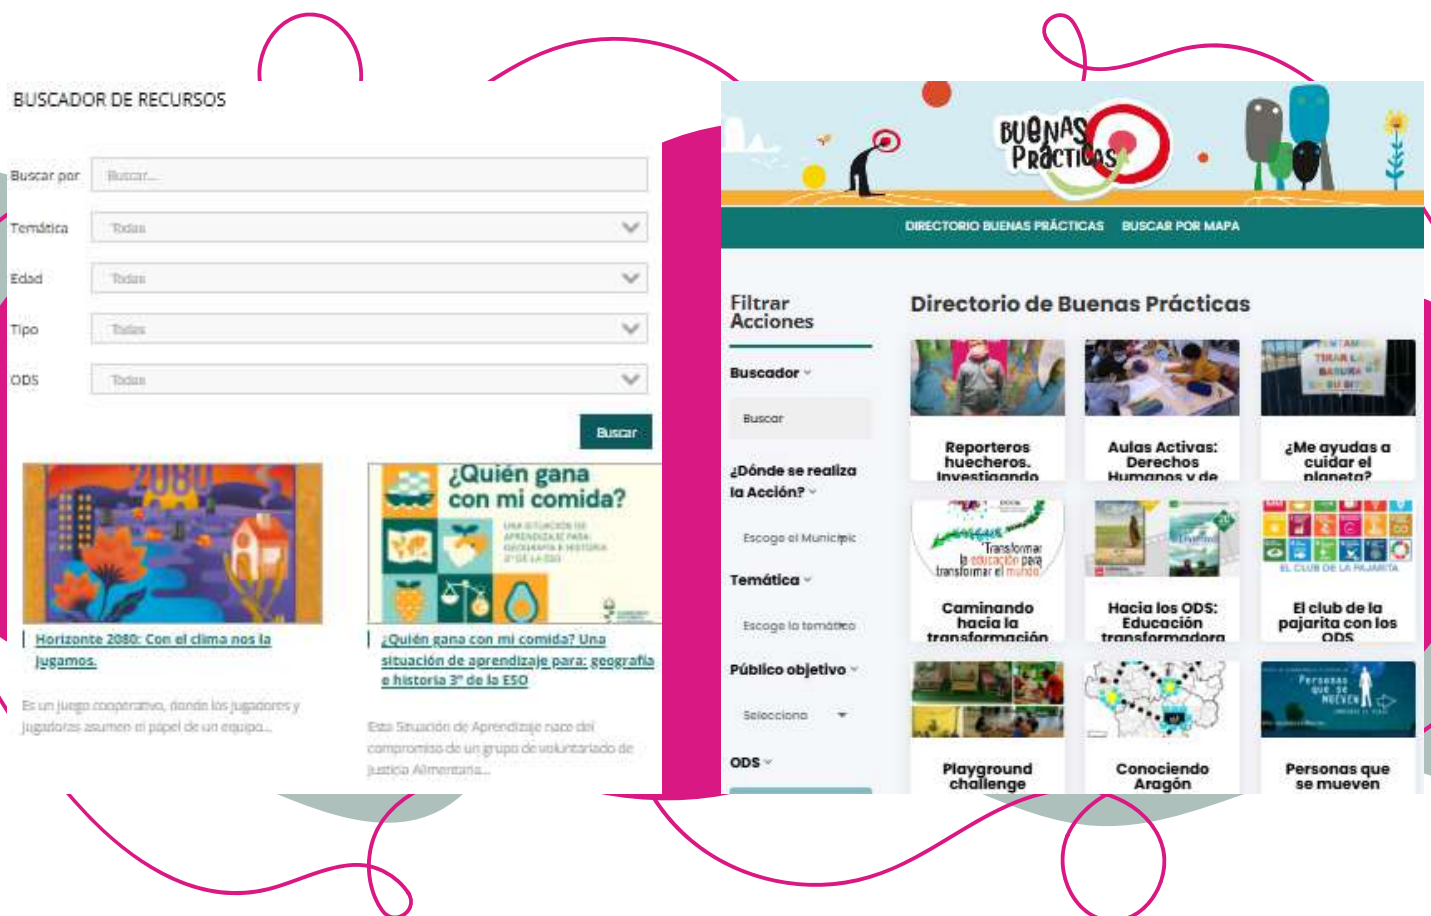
BUSCADOR DE RECURSOS

Buscar por | Buscar...
Temática | Todas
Edad | Todas
Tipo | Todas
ODS | Todas

Buscar

2080

¿Quién gana con mi comida?
UNA SITUACIÓN DE APRENDIZAJE PARA: GEOGRAFÍA E HISTORIA 3º DE LA ESO

Horizonte 2080: Con el clima nos la jugamos.

Es un juego cooperativo, donde los jugadores y jugadoras asumen el papel de un equipo...

¿Quién gana con mi comida? Una situación de aprendizaje para: geografía e historia 3º de la ESO

Esta Situación de Aprendizaje nace del compromiso de un grupo de voluntariado de Justicia Alimentaria...

BUENAS PRÁCTICAS

DIRECTORIO BUENAS PRÁCTICAS BUSCAR POR MAPA

Filtrar Acciones

Buscador
Buscar

¿Dónde se realiza la Acción?
Escoge el Municipio

Temática
Escoge la temática

Público objetivo
Selecciona

ODS

Directorio de Buenas Prácticas

Reporteros huecheros. Investigando
Aulas Activas: Derechos Humanos y de
TIRAR LA BASURA
¿Me ayudas a cuidar el planeta?
Transformar la educación para transformar el mundo
Caminando hacia la transformación
Hacia los ODS: Educación transformadora
EL CLUB DE LA PAJARITA
El club de la pajarita con los ODS
Playground challenge
Conociendo Aragón
Personas que se mueven
Personas que se mueven